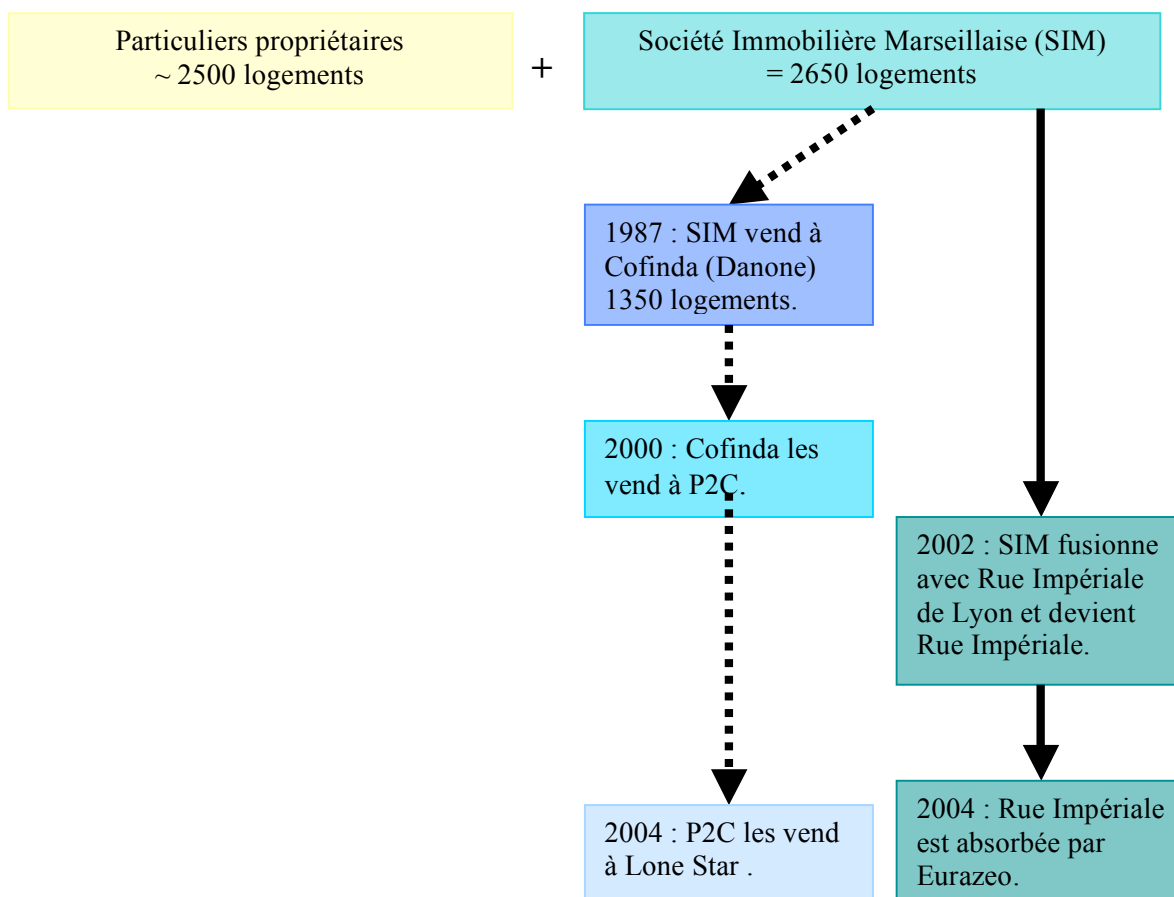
Particuliers propriétaires
~ 2500 logements

+

Société Immobilière Marseillaise (SIM)
= 2650 logements

1987 : SIM vend à Cofinda (Danone) 1350 logements.

2000 : Cofinda les vend à P2C.

2004 : P2C les vend à Lone Star .

2002 : SIM fusionne avec Rue Impériale de Lyon et devient Rue Impériale.

2004 : Rue Impériale est absorbée par Eurazeo.